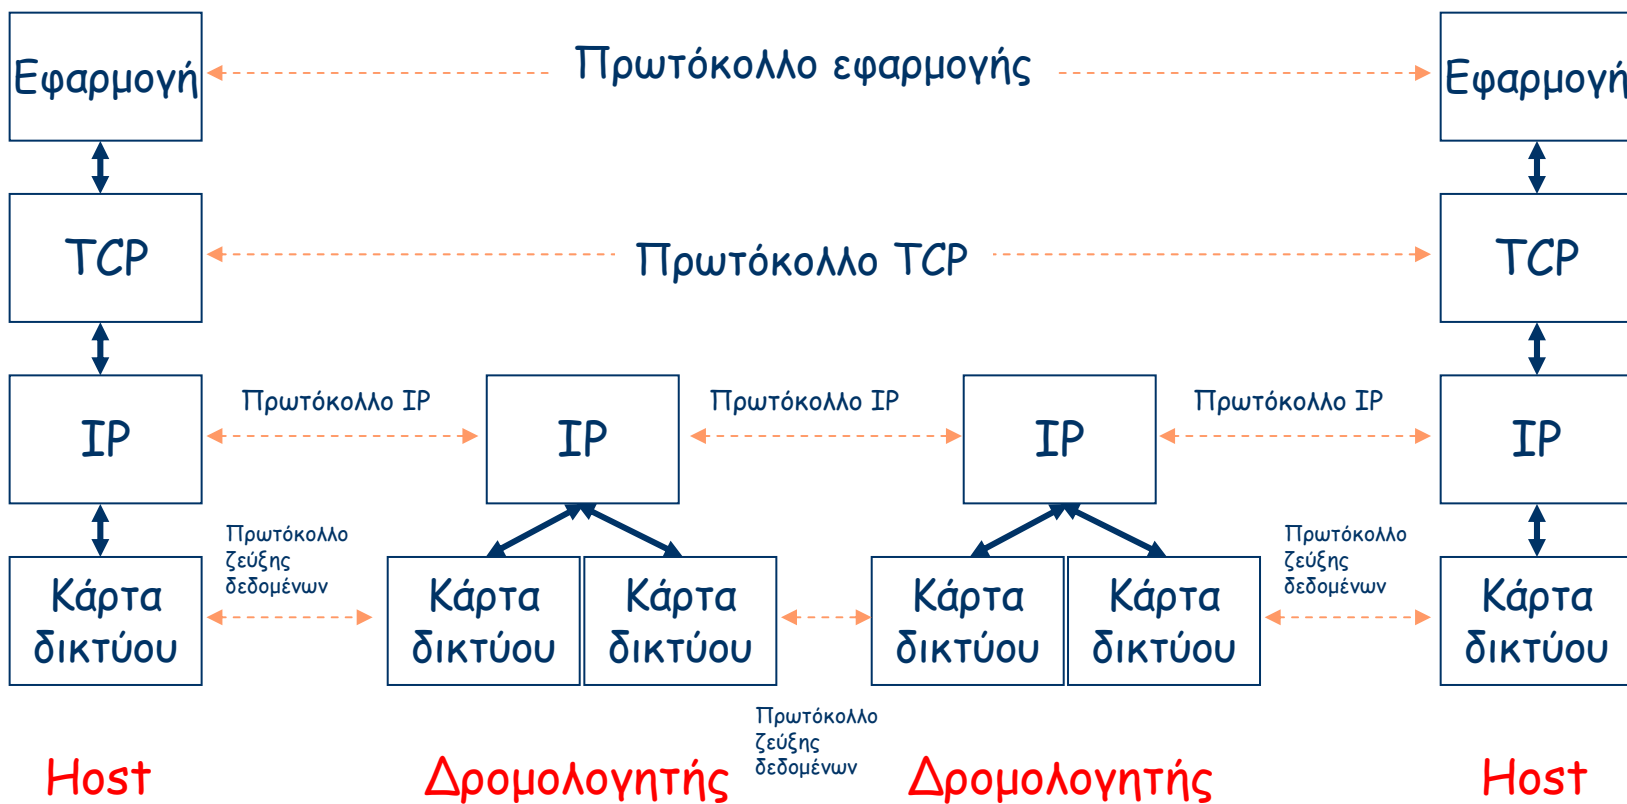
Εφαρμογή

Πρωτόκολλο εφαρμογής

Εφαρμογή

TCP

Πρωτόκολλο TCP

TCP

IP

Πρωτόκολλο IP

IP

Πρωτόκολλο IP

IP

Πρωτόκολλο IP

IP

Κάρτα δικτύου

Πρωτόκολλο ζεύξης δεδομένων

Κάρτα δικτύου

Κάρτα δικτύου

Κάρτα δικτύου

Κάρτα δικτύου

Πρωτόκολλο ζεύξης δεδομένων

Κάρτα δικτύου

Πρωτόκολλο ζεύξης δεδομένων

Host

Δρομολογητής

Δρομολογητής

Host